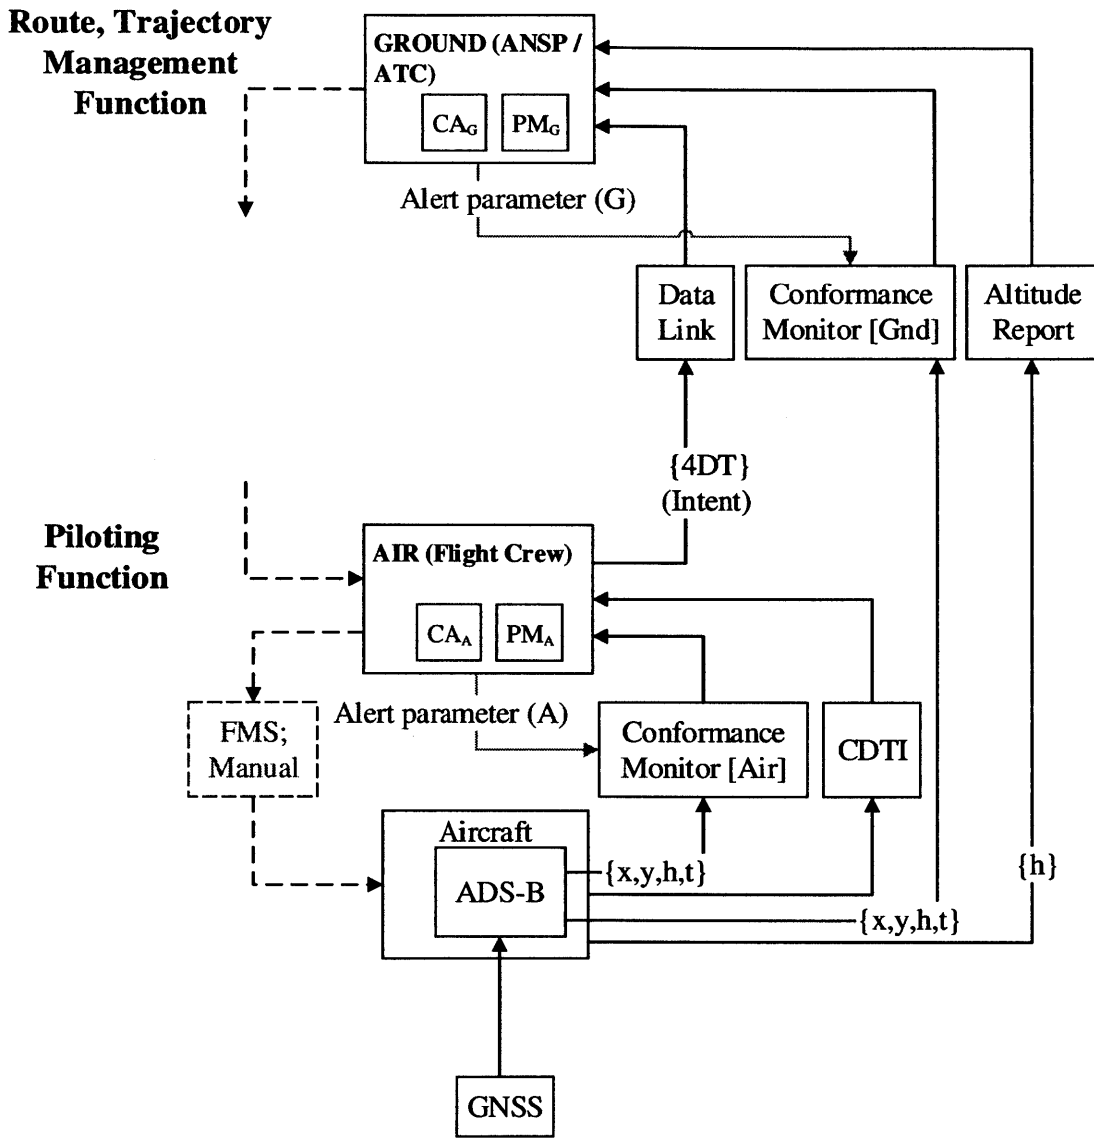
Route, Trajectory Management Function

GROUND (ANSP / ATC)

$CA_G$

$PM_G$

Alert parameter (G)

Data Link

Conformance Monitor [Gnd]

Altitude Report

{4DT} (Intent)

Piloting Function

AIR (Flight Crew)

$CA_A$

$PM_A$

Alert parameter (A)

FMS; Manual

Conformance Monitor [Air]

CDTI

Aircraft

ADS-B

{x,y,h,t}

{x,y,h,t}

{h}

GNSS